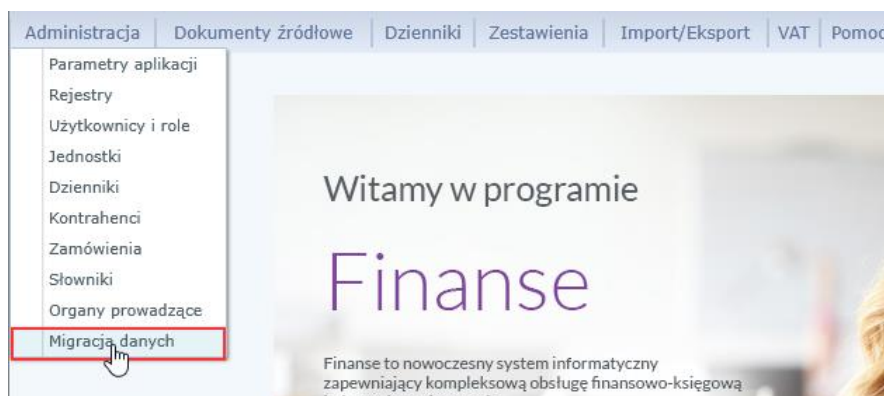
Administracja | Dokumenty źródłowe | Dzienniki | Zestawienia | Import/Eksport | VAT | Pomoc

Parametry aplikacji
Rejestry
Użytkownicy i role
Jednostki
Dzienniki
Kontrahenci
Zamówienia
Słowniki
Organy prowadzące
Migracja danych

Witamy w programie

Finanse

Finanse to nowoczesny system informatyczny zapewniający kompleksową obsługę finansowo-księgową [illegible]